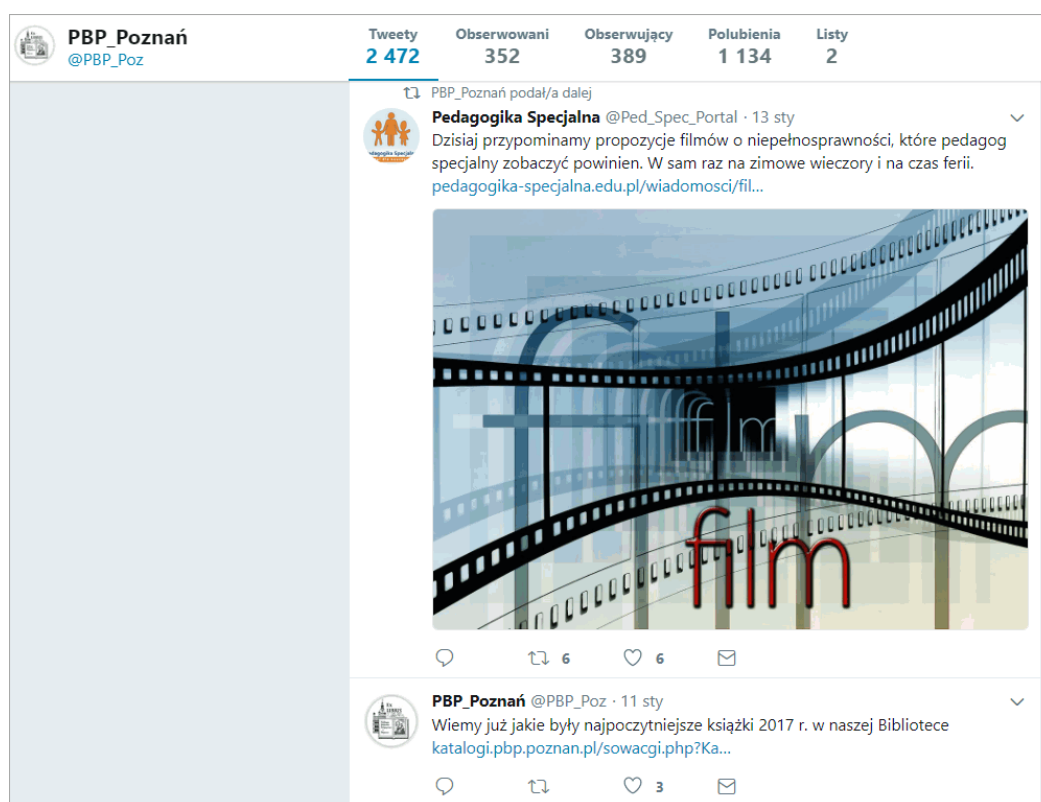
PBP_Poznań
@PBP_Poz

Tweety
2 472

Obserwowani
352

Obserwujący
389

Polubienia
1 134

Listy
2

PBP_Poznań podał/a dalej

Pedagogika Specjalna @Ped_Spec_Portal · 13 sty

Dzisiaj przypominamy propozycje filmów o niepełnosprawności, które pedagog specjalny zobaczyć powinien. W sam raz na zimowe wieczory i na czas ferii. pedagogika-specjalna.edu.pl/wiadomosci/fil...

film

6 6

PBP_Poznań @PBP_Poz · 11 sty

Wiemy już jakie były najpoczytniejsze książki 2017 r. w naszej Bibliotece katalogi.pbp.poznan.pl/sowacgi.php?Ka...

3